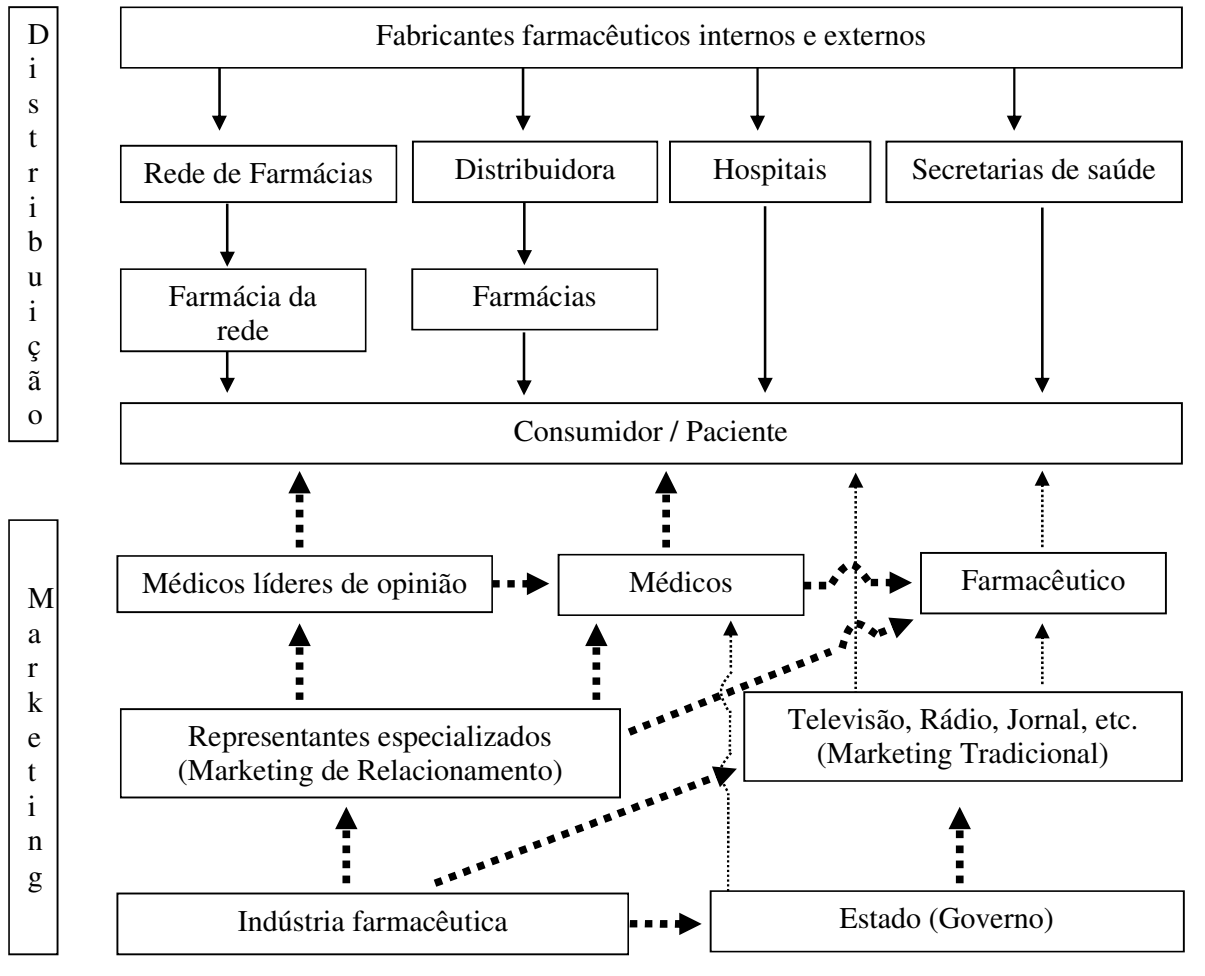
Distribuição

Fabricantes farmacêuticos internos e externos

Rede de Farmácias

Distribuidora

Hospitais

Secretarias de saúde

Farmácia da rede

Farmácias

Consumidor / Paciente

Marketing

Médicos líderes de opinião

Médicos

Farmacêutico

Representantes especializados (Marketing de Relacionamento)

Televisão, Rádio, Jornal, etc. (Marketing Tradicional)

Indústria farmacêutica

Estado (Governo)